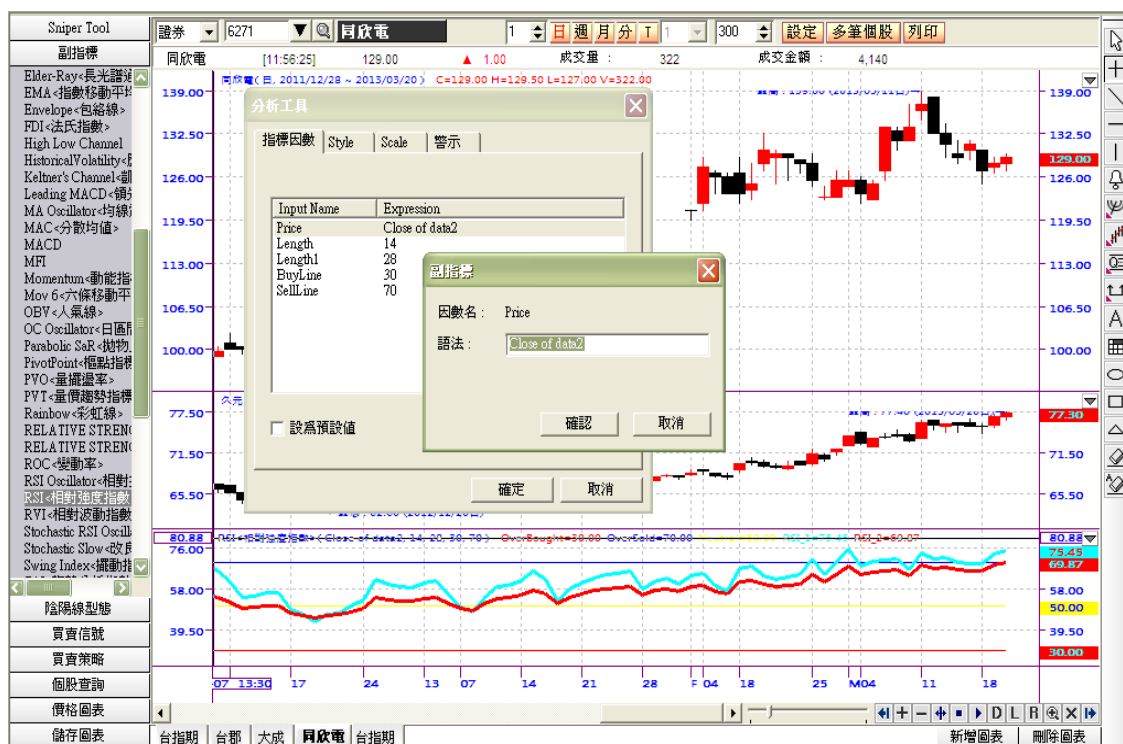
Sniper Tool
副指標
Elder-Ray<長光譜
EMA<指數移動平
Envelope<包絡線>
FDI<法氏指數>
High Low Channel
HistoricalVolatility<
Keltner's Channel<
Leading MACD<領
MA Oscillator<均線
MAC<分散均值>
MACD
MFI
Momentum<動能指
Mov 6<六條移動平
OBV<人氣線>
OC Oscillator<日區
Parabolic SaR<拋物
PivotPoint<樞點指
PVO<量擺盪率>
PVT<量價趨勢指標
Rainbow<彩虹線>
RELATIVE STRENG
RELATIVE STRENG
ROC<變動率>
RSI Oscillator<相對
RSI<相對強度指數
RVI<相對波動指數
Stochastic RSI Oscil
Stochastic Slow<改良
Swing Index<擺動指
陰陽線型態
買賣信號
買賣策略
個股查詢
價格圖表
儲存圖表

證券 6271 同欣電 1 日 週 月 分 T 1 300 設定 多筆個股 列印
同欣電 [11:56:25] 129.00 ▲ 1.00 成交量 : 322 成交金額 : 4,140
同欣電(日, 2011/12/28 ~ 2013/03/20) C=129.00 H=129.50 L=127.00 V=322.00
139.00 132.50 126.00 119.50 113.00 106.50 100.00
129.00
77.50 71.50 65.50
77.30
80.88 76.00 58.00 39.50
80.88 75.45 69.87 50.00 30.00
-07 13:30 17 24 13 07 14 21 28 F 04 18 25 M04 11 18

分析工具
指標因數 Style Scale 警示
| Input Name | Expression |
|---|---|
| Price | Close of data2 |
| Length | 14 |
| Length1 | 28 |
| BuyLine | 30 |
| SellLine | 70 |
設為預設值
確定 取消

副指標
因數名 : Price
語法 : Close of data2
確認 取消

台指期 台郡 大成 同欣電 台指期
新增圖表 刪除圖表